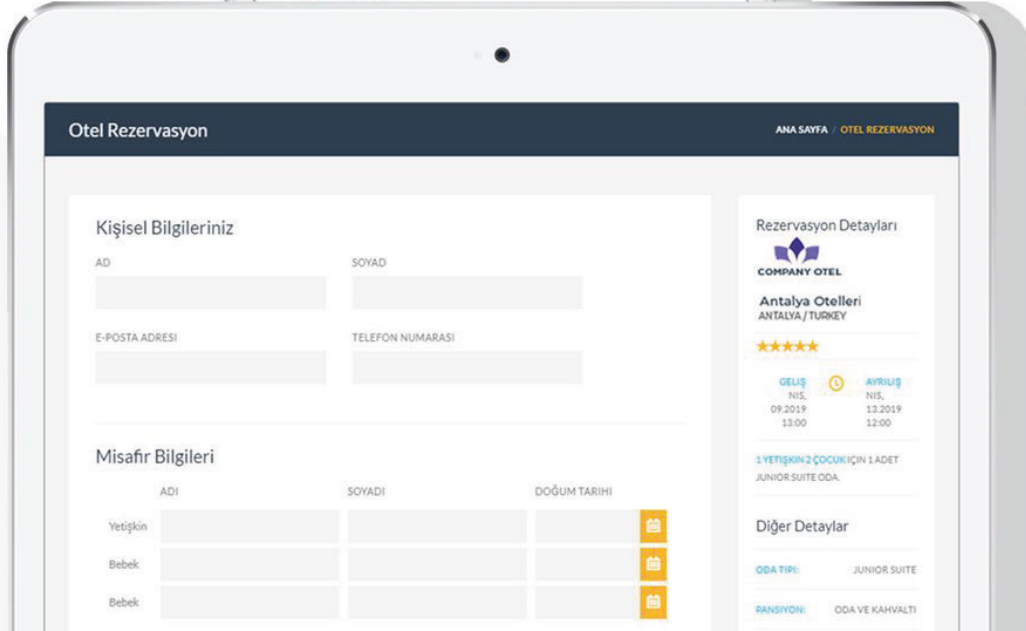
Otel Rezervasyon

ANA SAYFA / OTEL REZERVASYON

Kişisel Bilgileriniz

AD

SOYAD

E-POSTA ADRESI

TELEFON NUMARASI

Misafir Bilgileri

| | ADI | SOYADI | DOĞUM TARIHI |
|---|---|---|---|
| Yetişkin | | | |
| Bebek | | | |
| Bebek | | | |

Rezervasyon Detayları

COMPANY OTEL

Antalya Otelleri
ANTALYA / TURKEY

★★★★★

GELIŞ
NIS, 09.2019
13:00

AYRILIŞ
NIS, 13.2019
12:00

1 YETIŞKIN 2 ÇOCUK IÇIN 1 ADET JUNIOR SUITE ODA.

Diğer Detaylar

ODA TIPI: JUNIOR SUITE

PANSIYON: ODA VE KAHVALTI